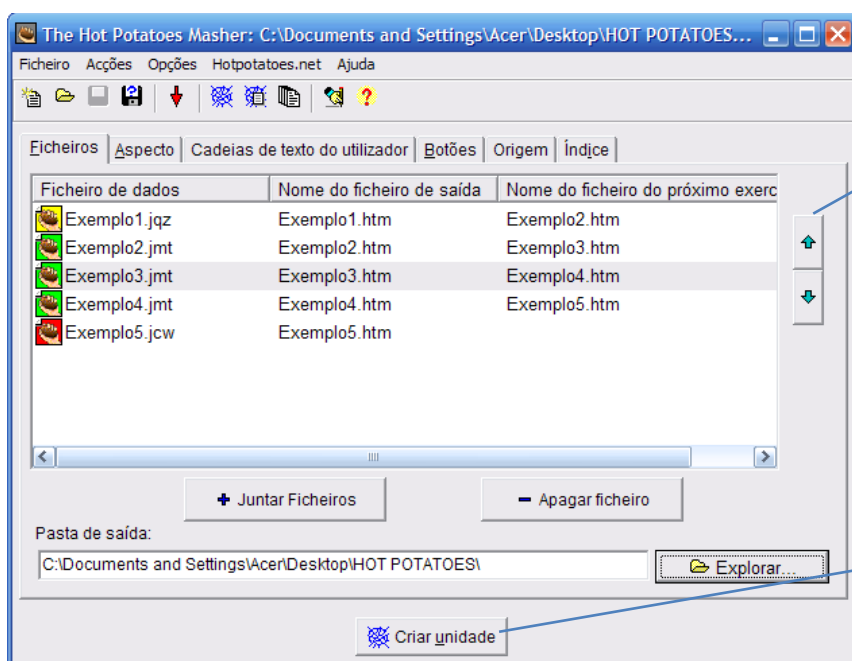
The Hot Potatoes Masher: C:\Documents and Settings\Acer\Desktop\HOT POTATOES...

Ficheiro Acções Opções Hotpotatoes.net Ajuda

Ficheiros | Aspecto | Cadeias de texto do utilizador | Botões | Origem | Índice

| Ficheiro de dados | Nome do ficheiro de saída | Nome do ficheiro do próximo exerc |
|---|---|---|
| Exemplo1.jqz | Exemplo1.htm | Exemplo2.htm |
| Exemplo2.jmt | Exemplo2.htm | Exemplo3.htm |
| Exemplo3.jmt | Exemplo3.htm | Exemplo4.htm |
| Exemplo4.jmt | Exemplo4.htm | Exemplo5.htm |
| Exemplo5.jcw | Exemplo5.htm | |

Juntar Ficheiros

Apagar ficheiro

Pasta de saída:

C:\Documents and Settings\Acer\Desktop\HOT POTATOES\

Explorar...

Criar unidade